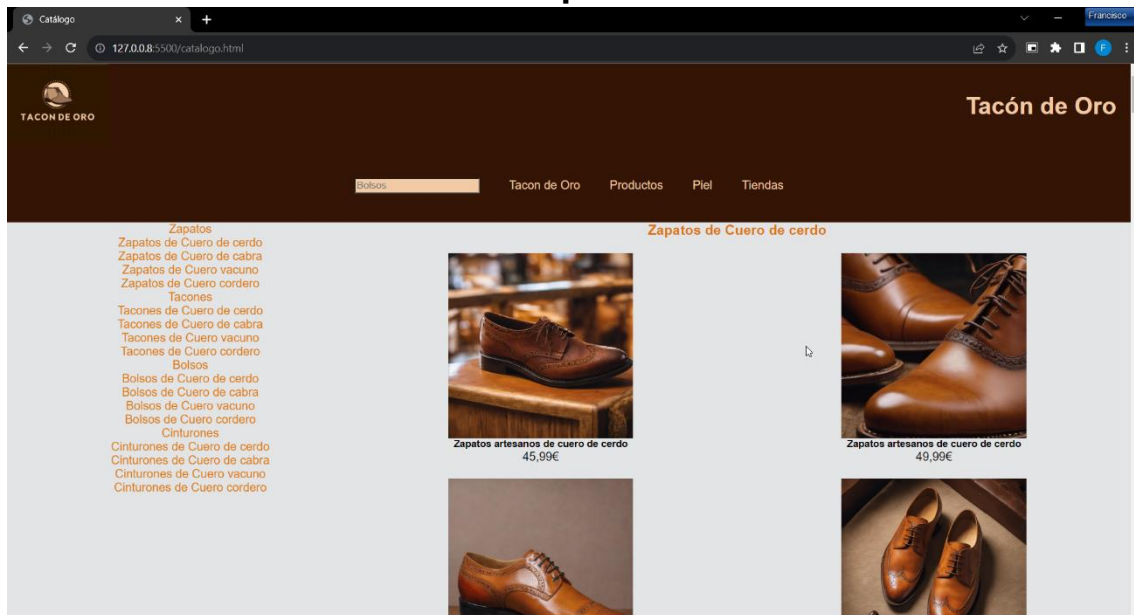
Catálogo
127.0.0.8:5500/catalogo.html
Francisco

TACON DE ORO

Tacón de Oro

Bolsos
Tacon de Oro
Productos
Piel
Tiendas

Zapatos
Zapatos de Cuero de cerdo
Zapatos de Cuero de cabra
Zapatos de Cuero vacuno
Zapatos de Cuero cordero
Tacones
Tacones de Cuero de cerdo
Tacones de Cuero de cabra
Tacones de Cuero vacuno
Tacones de Cuero cordero
Bolsos
Bolsos de Cuero de cerdo
Bolsos de Cuero de cabra
Bolsos de Cuero vacuno
Bolsos de Cuero cordero
Cinturones
Cinturones de Cuero de cerdo
Cinturones de Cuero de cabra
Cinturones de Cuero vacuno
Cinturones de Cuero cordero

Zapatos de Cuero de cerdo

Zapatos artesanos de cuero de cerdo
45,99€

Zapatos artesanos de cuero de cerdo
49,99€